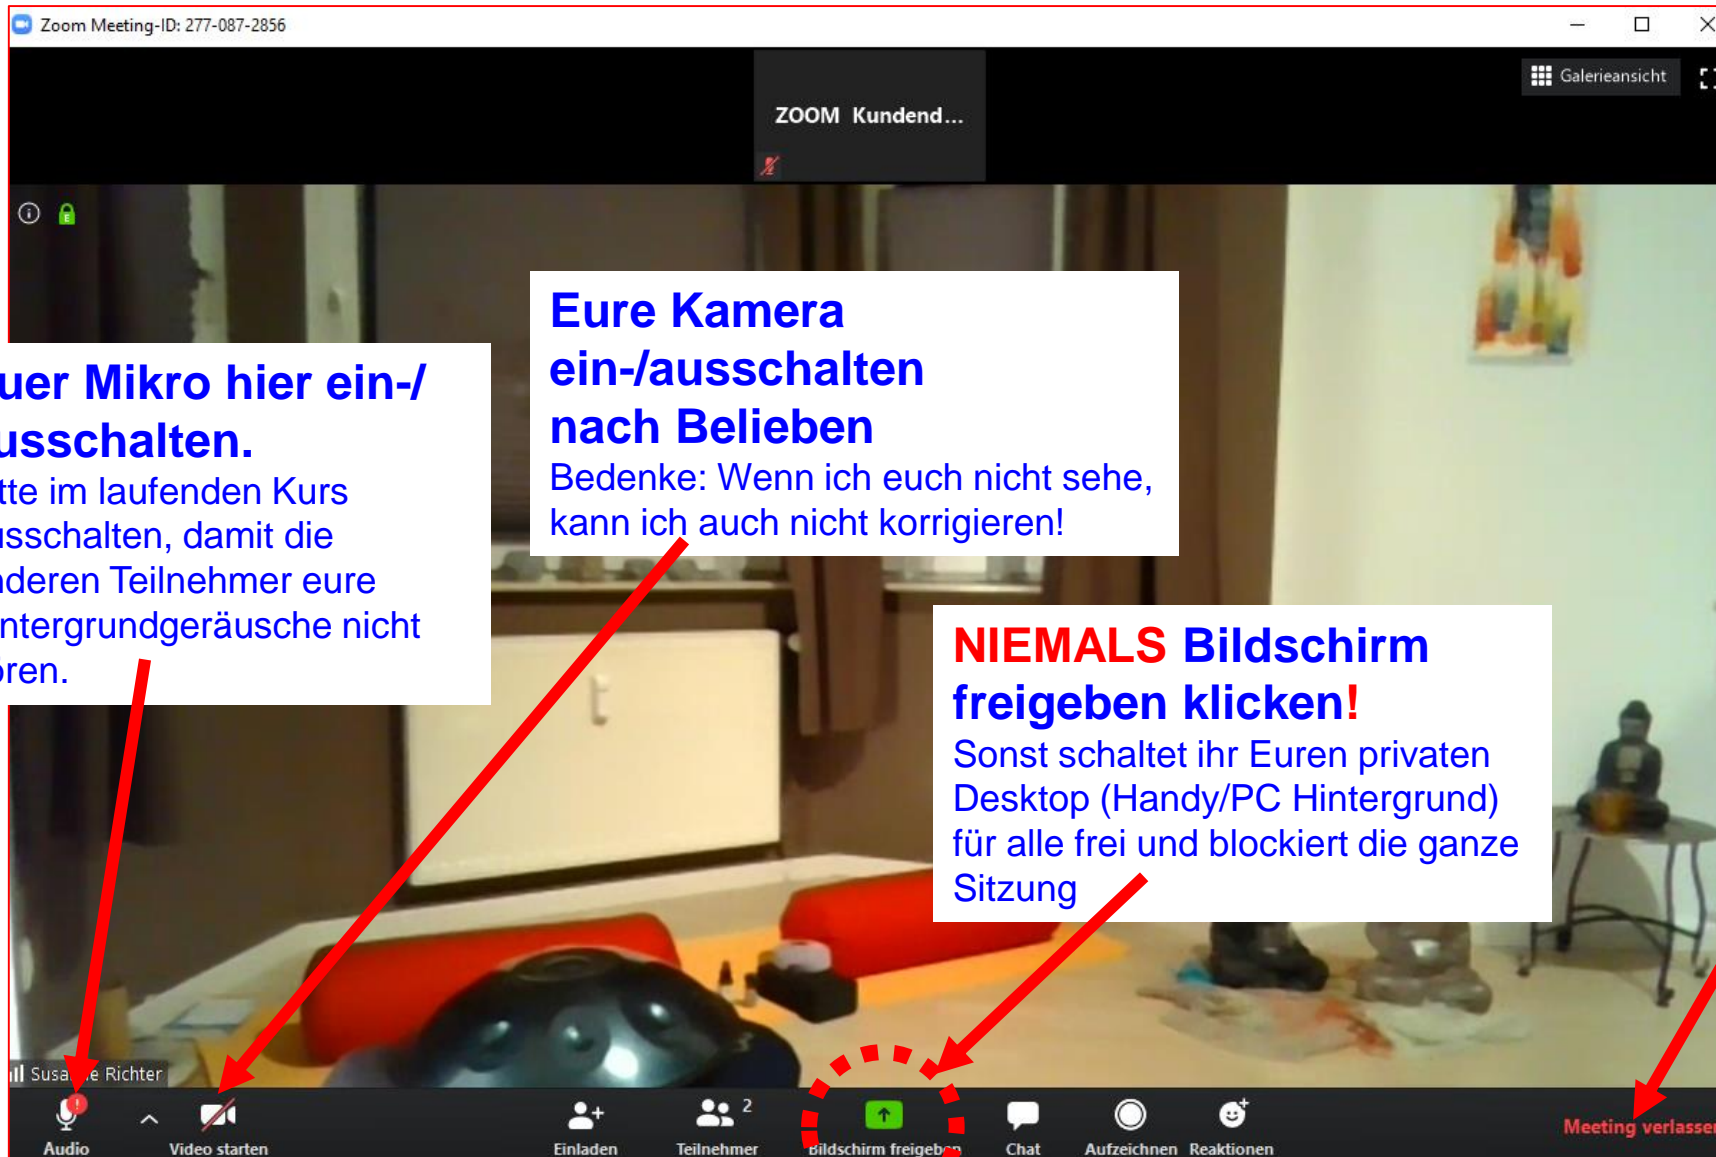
Zoom Meeting-ID: 277-087-2856

Galerieansicht

ZOOM Kundend...

uer Mikro hier ein-/ usschalten.
tte im laufenden Kurs usschalten, damit die nderen Teilnehmer eure intergrundgeräusche nicht ören.

Eure Kamera ein-/ausschalten nach Belieben
Bedenke: Wenn ich euch nicht sehe, kann ich auch nicht korrigieren!

NIEMALS Bildschirm freigeben klicken!
Sonst schaltet ihr Euren privaten Desktop (Handy/PC Hintergrund) für alle frei und blockiert die ganze Sitzung

Susa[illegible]e Richter

Audio
Video starten
Einladen
Teilnehmer 2
Bildschirm freigeben
Chat
Aufzeichnen
Reaktionen
Meeting verlassen